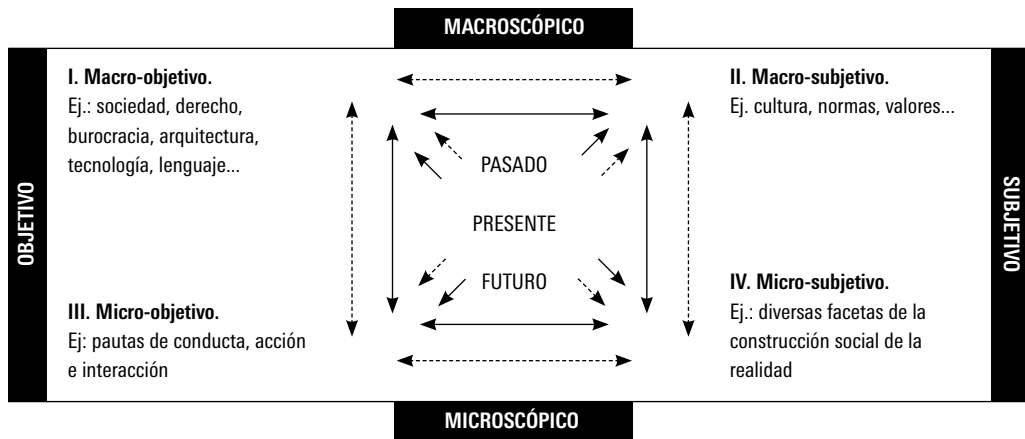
MACROSCÓPICO

OBJETIVO

SUBJETIVO

I. Macro-objetivo.
Ej.: sociedad, derecho, burocracia, arquitectura, tecnología, lenguaje...

II. Macro-subjetivo.
Ej. cultura, normas, valores...

PASADO

PRESENTE

FUTURO

III. Micro-objetivo.
Ej: pautas de conducta, acción e interacción

IV. Micro-subjetivo.
Ej.: diversas facetas de la construcción social de la realidad

MICROSCÓPICO